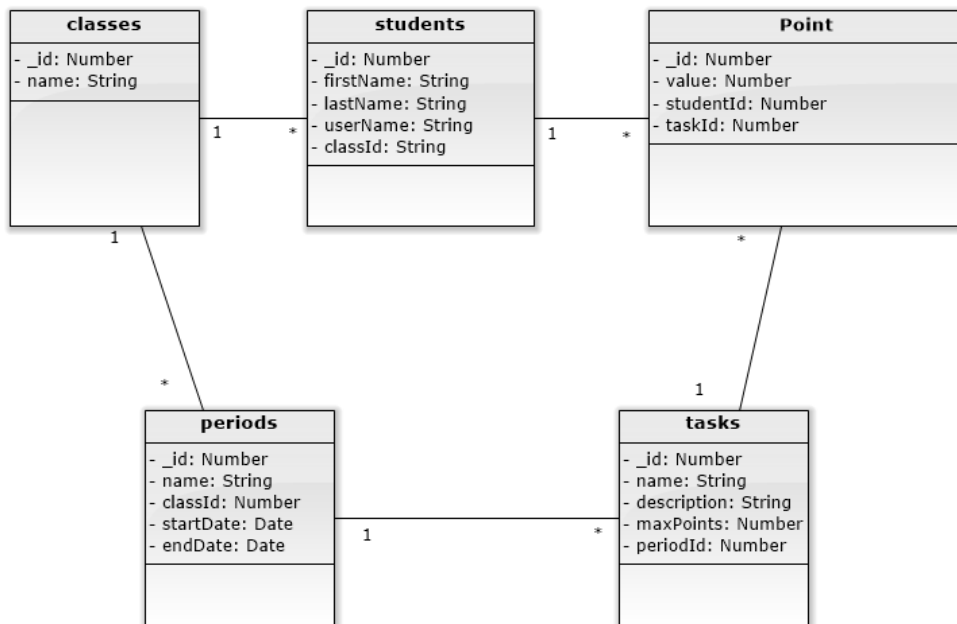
classes
- _id: Number
- name: String

students
- _id: Number
- firstName: String
- lastName: String
- userName: String
- classId: String

Point
- _id: Number
- value: Number
- studentId: Number
- taskId: Number

1
*
1
*
1
*
*
1

periods
- _id: Number
- name: String
- classId: Number
- startDate: Date
- endDate: Date

tasks
- _id: Number
- name: String
- description: String
- maxPoints: Number
- periodId: Number

1
*